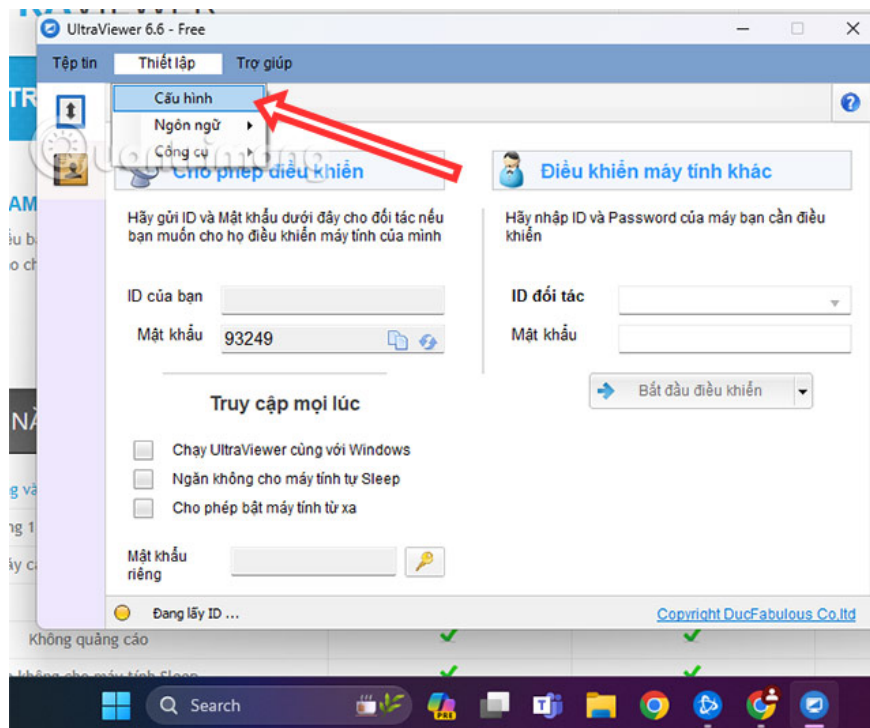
UltraViewer 6.6 - Free

Tệp tin Thiết lập Trợ giúp

Cấu hình
Ngôn ngữ
Công cụ

Cho phép điều khiển

Hãy gửi ID và Mật khẩu dưới đây cho đối tác nếu bạn muốn cho họ điều khiển máy tính của mình

ID của bạn
Mật khẩu 93249

Truy cập mọi lúc

Chạy UltraViewer cùng với Windows
Ngăn không cho máy tính tự Sleep
Cho phép bật máy tính từ xa

Mật khẩu riêng

Điều khiển máy tính khác

Hãy nhập ID và Password của máy bạn cần điều khiển

ID đối tác
Mật khẩu

Bắt đầu điều khiển

Đang lấy ID ...

Copyright DucFabulous Co,ltd

Không quảng cáo

Search